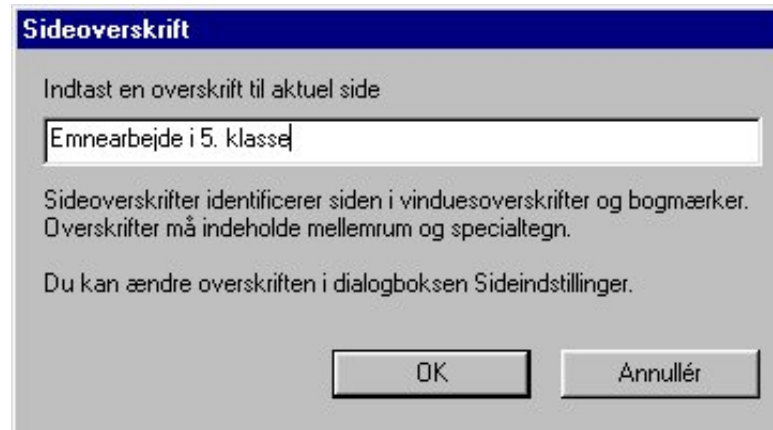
Sideoverskrift

Indtast en overskrift til aktuel side

Emnearbejde i 5. klasse

Sideoverskrifter identificerer siden i vinduesoverskrifter og bogmærker. Overskrifter må indeholde mellemrum og specialtegn.

Du kan ændre overskriften i dialogboksen Sideindstillinger.

OK

Annullér